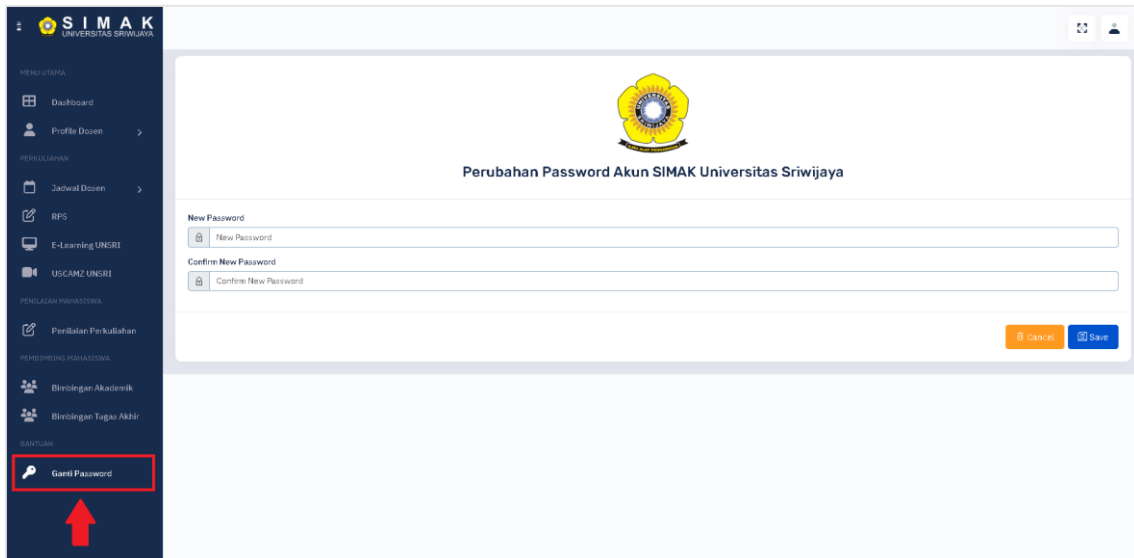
SIMAK
UNIVERSITAS SRIWIJAYA

MENU UTAMA
Dashboard
Profile Dosen
PERKULIAHAN
Jadwal Dosen
RPS
E-Learning UNSRI
USCAMZ UNSRI
PENILAIAN MAHASISWA
Penilaian Perkuliahan
PEMBIMBING MAHASISWA
Bimbingan Akademik
Bimbingan Tugas Akhir
BANTUAN
Ganti Password

Perubahan Password Akun SIMAK Universitas Sriwijaya

New Password
New Password
Confirm New Password
Confirm New Password

Cancel
Save